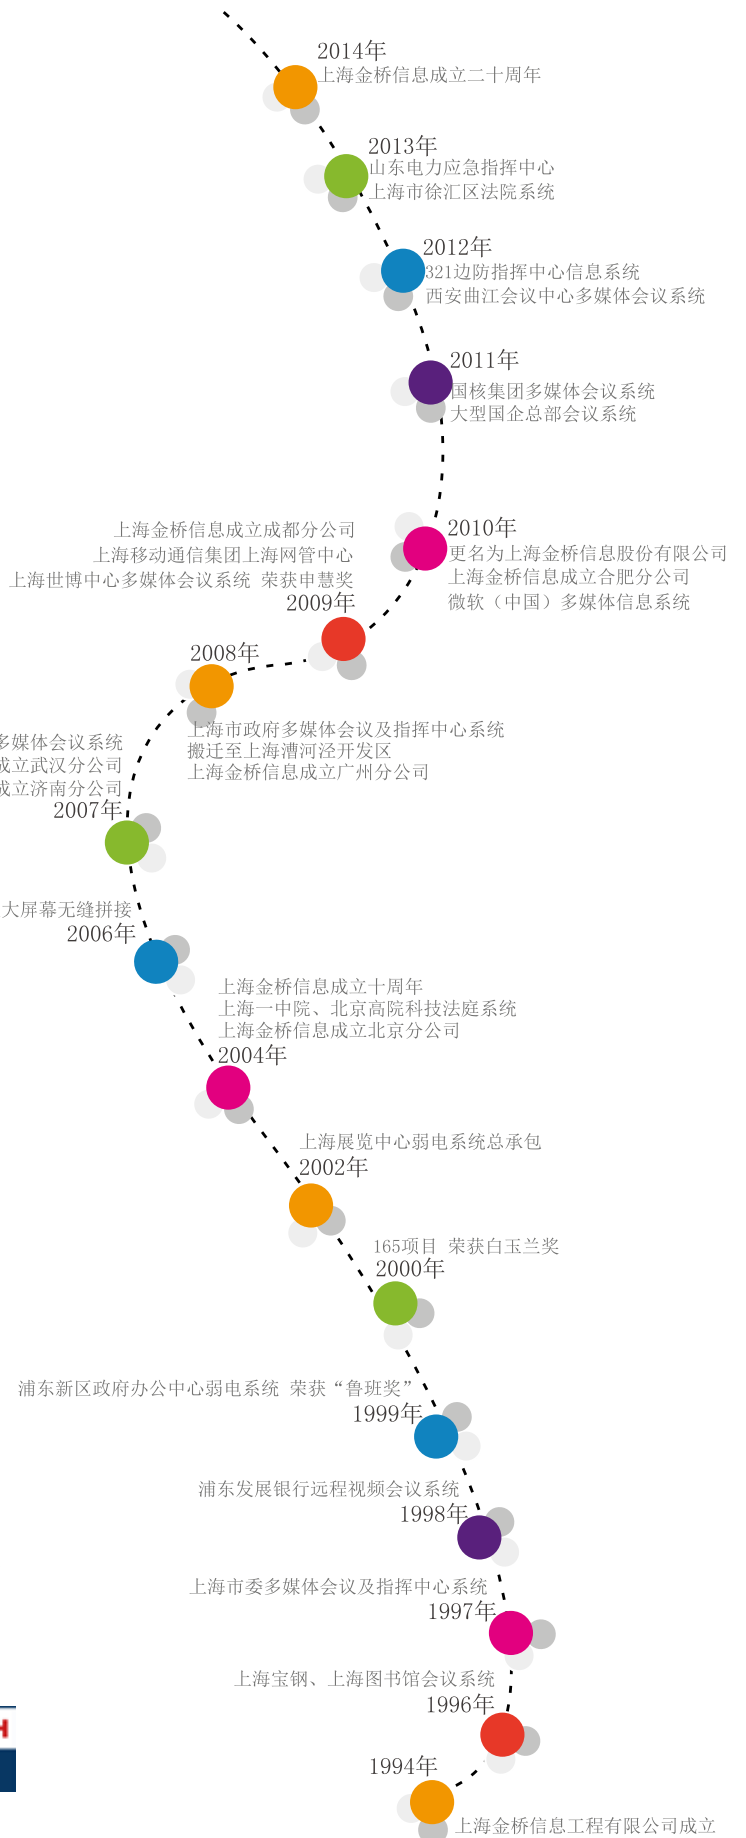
2014年
上海金桥信息成立二十周年

2013年
山东电力应急指挥中心
上海市徐汇区法院系统

2012年
321边防指挥中心信息系统
西安曲江会议中心多媒体会议系统

2011年
国核集团多媒体会议系统
大型国企总部会议系统

上海金桥信息成立成都分公司
上海移动通信集团上海网管中心
上海世博中心多媒体会议系统 荣获申慧奖
2009年

2010年
更名为上海金桥信息股份有限公司
上海金桥信息成立合肥分公司
微软（中国）多媒体信息系统

2008年
上海市政府多媒体会议及指挥中心系统
搬迁至上海漕河泾开发区
上海金桥信息成立广州分公司

多媒体会议系统
成立武汉分公司
成立济南分公司
2007年

大屏幕无缝拼接
2006年

上海金桥信息成立十周年
上海一中院、北京高院科技法庭系统
上海金桥信息成立北京分公司
2004年

上海展览中心弱电系统总承包
2002年

165项目 荣获白玉兰奖
2000年

浦东新区政府办公中心弱电系统 荣获“鲁班奖”
1999年

浦东发展银行远程视频会议系统
1998年

上海市委多媒体会议及指挥中心系统
1997年

上海宝钢、上海图书馆会议系统
1996年

1994年
上海金桥信息工程有限公司成立